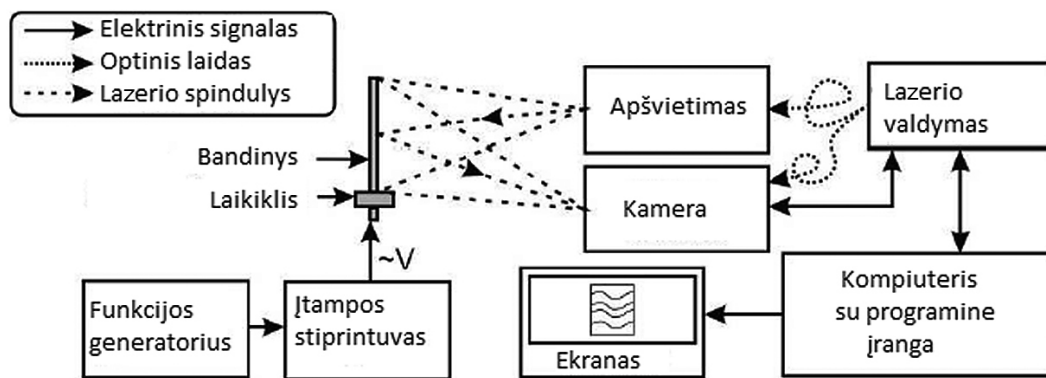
Elektrinis signalas
Optinis laidas
Lazerio spindulys

Bandinys
Laikiklis
~V

Apšvietimas
Kamera
Lazerio valdymas

Funkcijos generatorius
Įtampos stiprintuvas

Ekranas

Kompiuteris su programine įranga